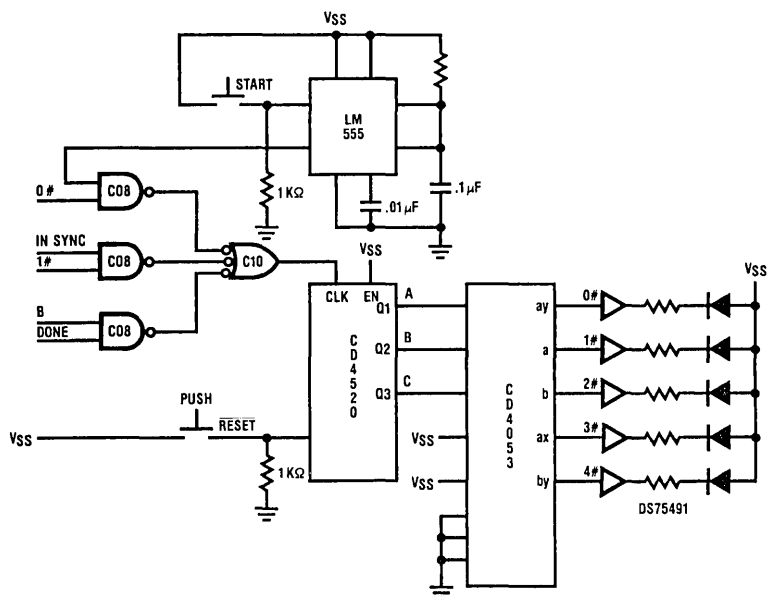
VSS

START

LM 555

1KΩ

.01µF

.1µF

0#

C08

IN SYNC

1#

C08

C10

B

DONE

C08

VSS

CLK

EN

A

Q1

B

Q2

C

Q3

CD4520

PUSH

VSS

$\overline{RESET}$

1KΩ

CD4053

VSS

VSS

ay

a

b

ax

by

0#

1#

2#

3#

4#

VSS

DS75491